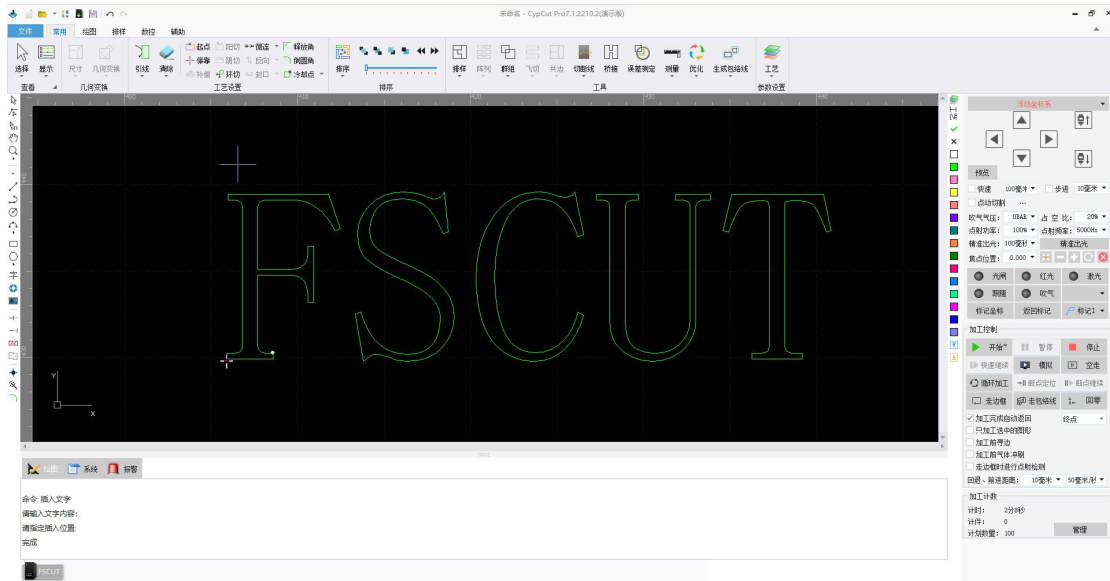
未命名 - CypCut Pro7.1.2210.2(演示版)

文件 常用 绘图 排样 数控 辅助

选择 显示 尺寸 几何变换 引线 清除 起点 阳切 微连 释放角 停靠 阴切 反向 倒圆角 补偿 环切 封口 冷却点 排序 排样 阵列 群组 飞切 共边 切断线 桥接 误差测定 测量 优化 生成包络线 工艺

查看 几何变换 工艺设置 排序 工具 参数设置

FSCUT

Y
X

绘图 系统 报警

命令: 插入文字
请输入文字内容:
请指定插入位置:
完成

FSCUT

浮动坐标系

寻找

快捷 100毫米 步进 10毫米
点动切割 ...
吹气气压: 0BAR 占空比: 20%
点射功率: 100% 点射频率: 5000Hz
精准出光: 100毫秒 精准出光
焦点位置: 0.000
光闸 红光 激光
跟随 吹气
标记坐标 返回标记 标记1

加工控制
开始 暂停 停止
快速继续 模拟 空走
循环加工 断点定位 断点继续
走边框 走包络线 回零
加工完成自动返回 终点
只加工选中的图形
加工前寻边
加工前气体冲刷
走边框时进行点射检测
回退、前进距离: 10毫米 50毫米/秒

加工计数
计时: 2分8秒
计件: 0
计划数量: 100 管理